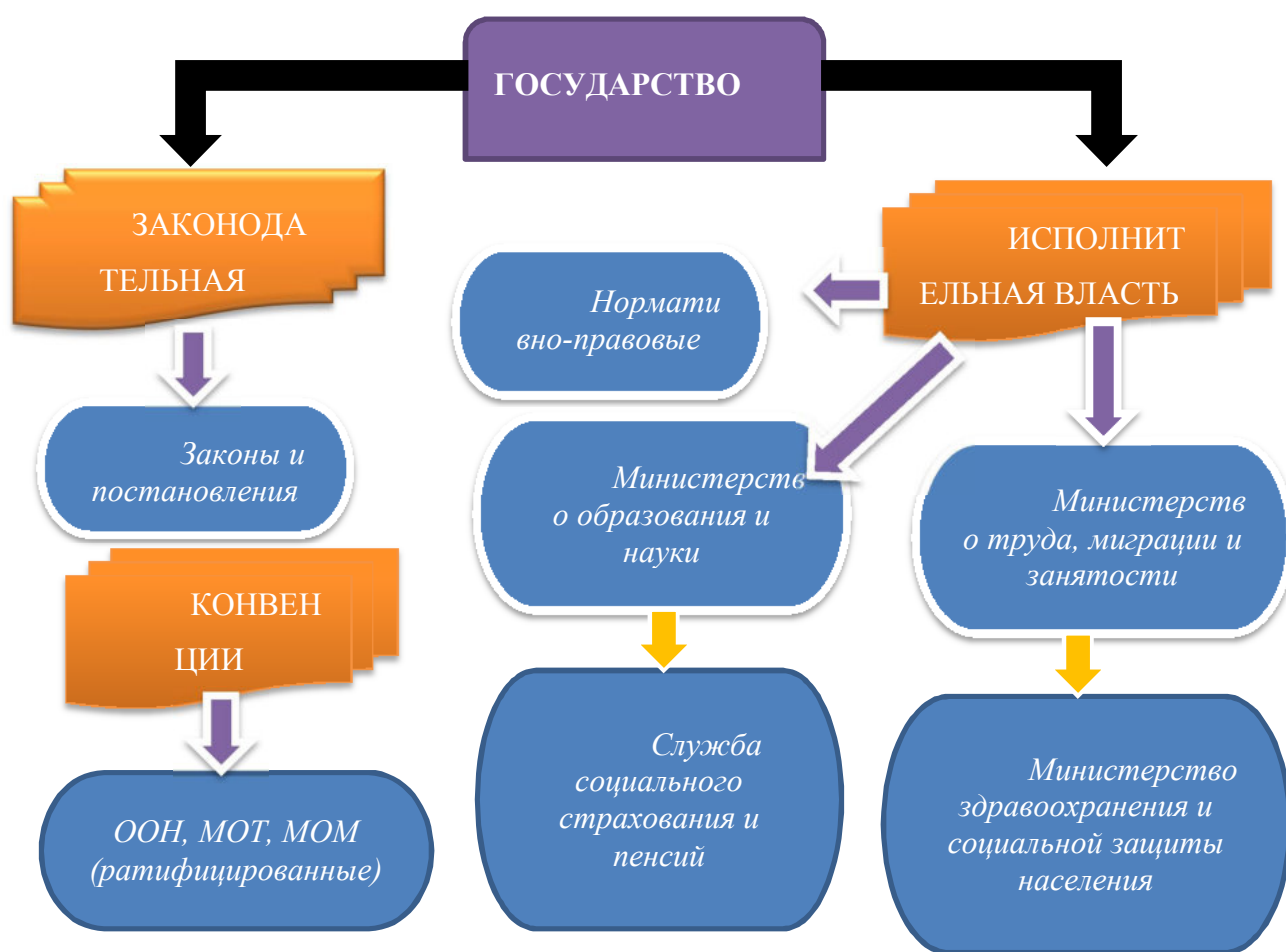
ГОСУДАРСТВО

ЗАКОНОДА ТЕЛЬНАЯ

Законы и постановления

КОНВЕН ЦИИ

ООН, МОТ, МОМ (ратифицированные)

Нормати вно-правовые

ИСПОЛНИТ ЕЛЬНАЯ ВЛАСТЬ

Министерств о образования и науки

Служба социального страхования и пенсий

Министерств о труда, миграции и занятости

Министерство здравоохранения и социальной защиты населения